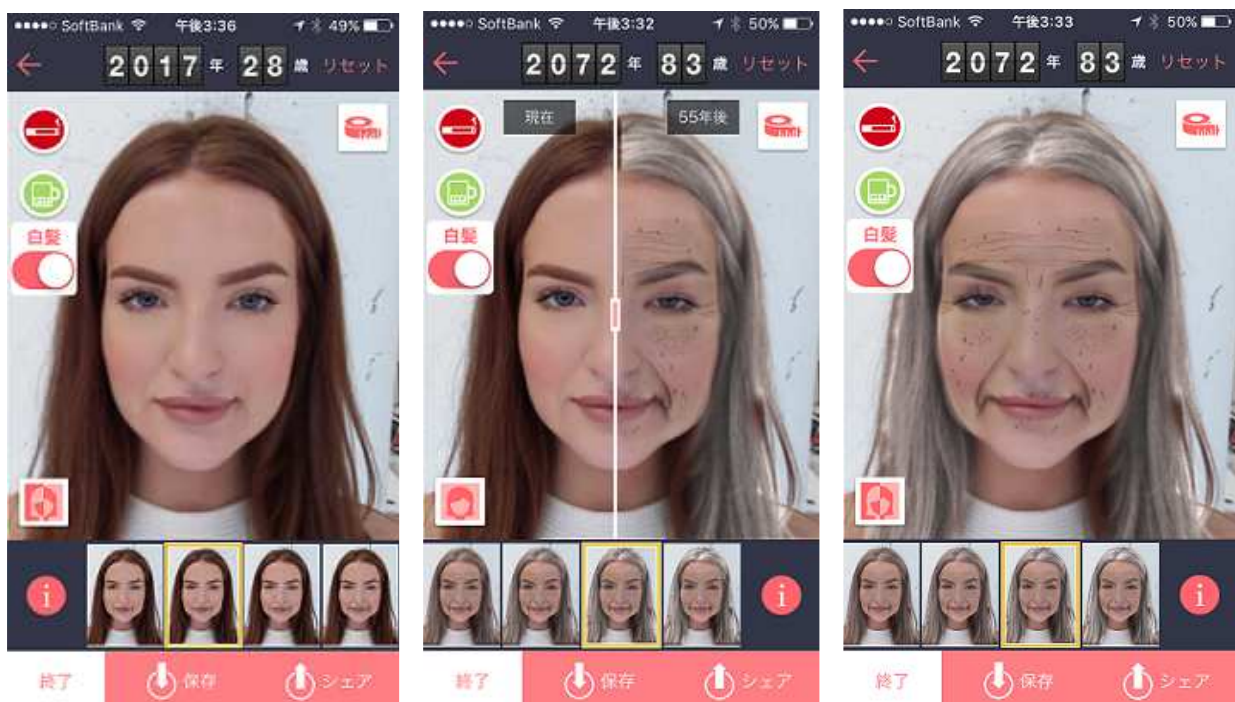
●●●●○ SoftBank 午後3:36 49%

2017 年 28 歳 リセット

白髪

i

終了 保存 シェア

●●●●○ SoftBank 午後3:32 50%

2072 年 83 歳 リセット

現在 55年後

白髪

i

終了 保存 シェア

●●●●○ SoftBank 午後3:33 50%

2072 年 83 歳 リセット

白髪

i

終了 保存 シェア